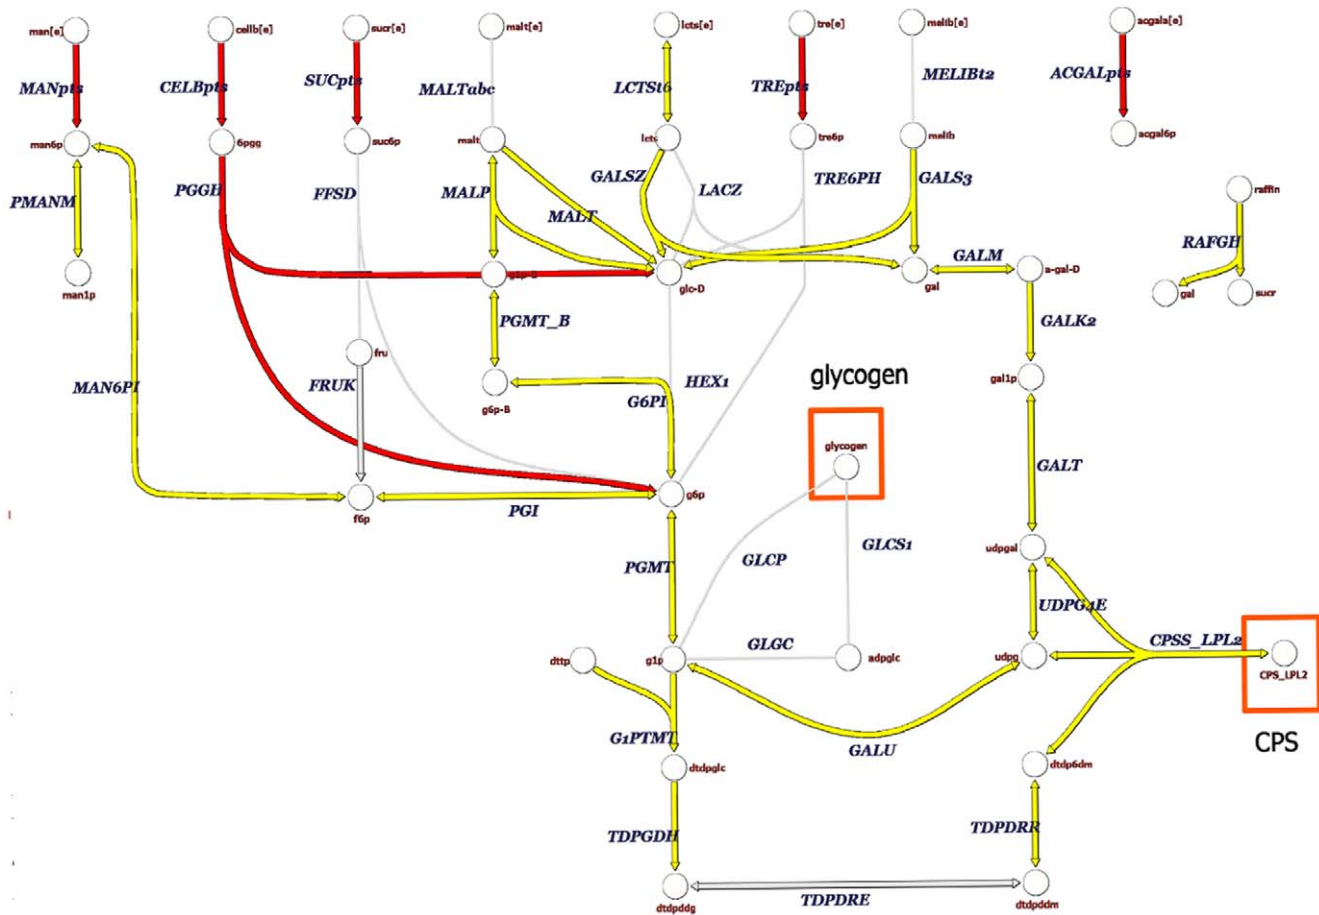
man[e]
MANpts
man6p
PMANM
man1p
cellb[e]
CELBpts
6pgg
PGGH
sucr[e]
SUCpts
suc6p
FFSD
malt[e]
MALTabc
malt
MALP
MALT
g1p-B
PGMT_B
g6p-B
lcts[e]
LCTSt6
lcts
GALSZ
LACZ
glc-D
tre[e]
TREpts
tre6p
TRE6PH
melib[e]
MELIBt2
melib
GALS3
gal
GALM
a-gal-D
GALK2
gal1p
acgala[e]
ACGALpts
acgal6p
raffin
RAFGH
gal
sucr
MAN6PI
fru
FRUK
f6p
PGI
g6p
G6PI
HEX1
glycogen
glycogen
GLCS1
GLCP
PGMT
GALT
udpgal
UDPG4E
CPSS_LPL2
CPS_LPL2
CPS
udpg
GLGC
adpglc
dttp
g1p
G1PTMT
dtdpglc
GALU
dtdp6dm
TDPGDH
TDPDRR
dtdpddg
TDPDRE
dtdpddm